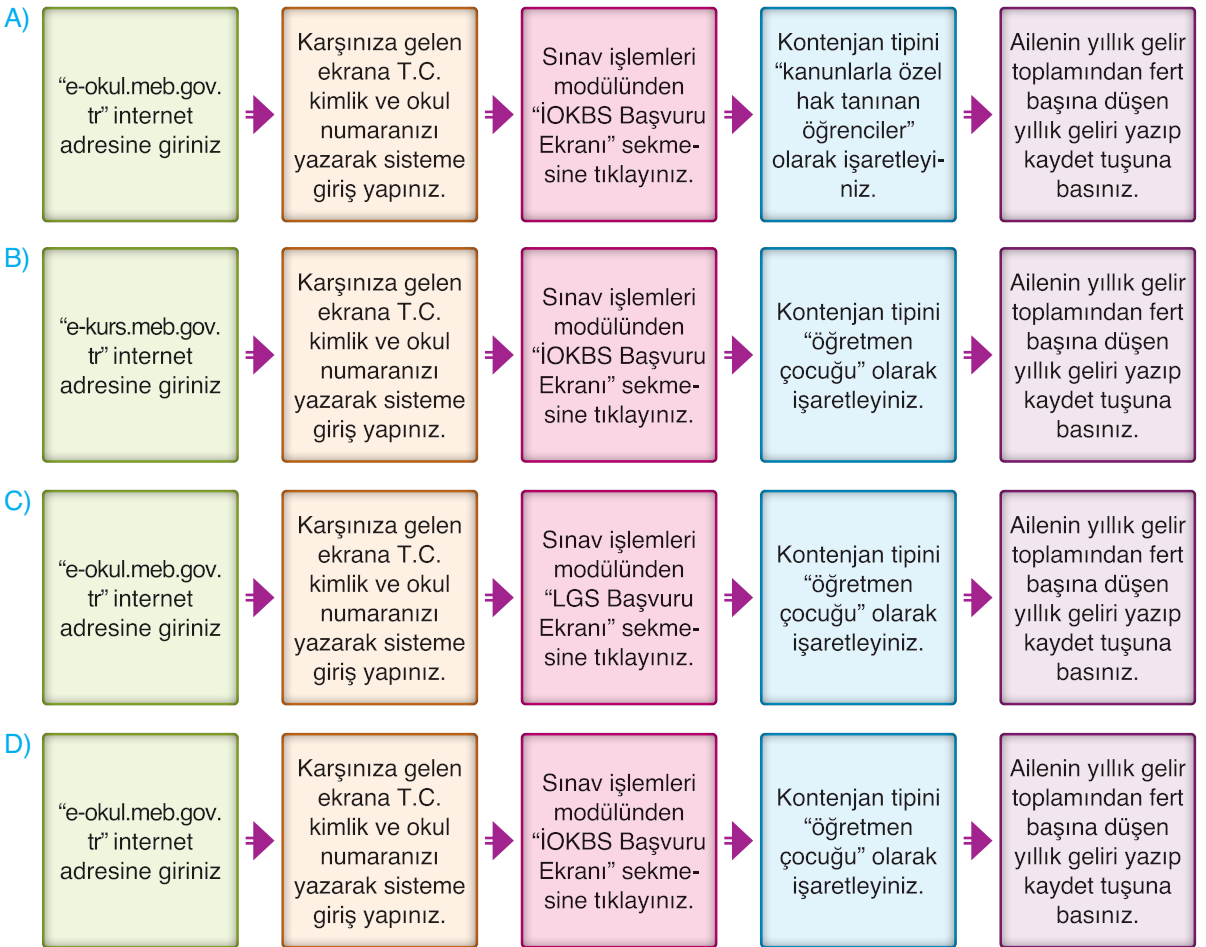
A)

“e-okul.meb.gov.tr” internet adresine giriniz

Karşınıza gelen ekrana T.C. kimlik ve okul numaranızı yazarak sisteme giriş yapınız.

Sınav işlemleri modülünden “İOKBS Başvuru Ekranı” sekmesine tıklayınız.

Kontenjan tipini “kanunlarla özel hak tanınan öğrenciler” olarak işaretleyiniz.

Ailenin yıllık gelir toplamından fert başına düşen yıllık geliri yazıp kaydet tuşuna basınız.

B)

“e-kurs.meb.gov.tr” internet adresine giriniz

Karşınıza gelen ekrana T.C. kimlik ve okul numaranızı yazarak sisteme giriş yapınız.

Sınav işlemleri modülünden “İOKBS Başvuru Ekranı” sekmesine tıklayınız.

Kontenjan tipini “öğretmen çocuğu” olarak işaretleyiniz.

Ailenin yıllık gelir toplamından fert başına düşen yıllık geliri yazıp kaydet tuşuna basınız.

C)

“e-okul.meb.gov.tr” internet adresine giriniz

Karşınıza gelen ekrana T.C. kimlik ve okul numaranızı yazarak sisteme giriş yapınız.

Sınav işlemleri modülünden “LGS Başvuru Ekranı” sekmesine tıklayınız.

Kontenjan tipini “öğretmen çocuğu” olarak işaretleyiniz.

Ailenin yıllık gelir toplamından fert başına düşen yıllık geliri yazıp kaydet tuşuna basınız.

D)

“e-okul.meb.gov.tr” internet adresine giriniz

Karşınıza gelen ekrana T.C. kimlik ve okul numaranızı yazarak sisteme giriş yapınız.

Sınav işlemleri modülünden “İOKBS Başvuru Ekranı” sekmesine tıklayınız.

Kontenjan tipini “öğretmen çocuğu” olarak işaretleyiniz.

Ailenin yıllık gelir toplamından fert başına düşen yıllık geliri yazıp kaydet tuşuna basınız.